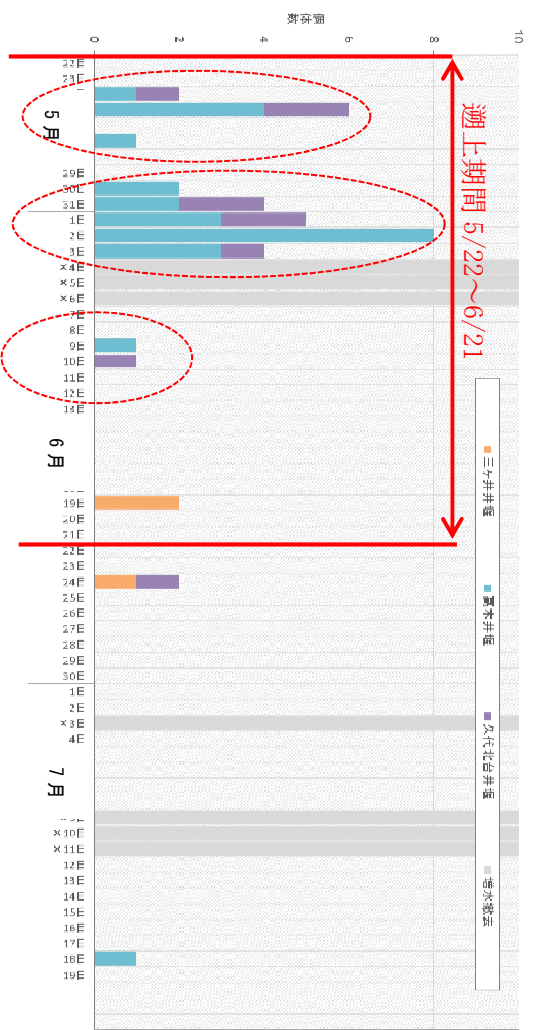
遡上期間 5/22～6/21

0
2
4
6
8
10
確認数

5月
22日
23日
29日
30日
31日
1日
2日
3日
×4日
×5日
×6日
7日
8日
9日
10日
11日
12日
6月
19日
20日
21日
22日
23日
24日
25日
26日
27日
28日
29日
30日
1日
2日
×3日
4日
7月
×10日
×11日
12日
13日
14日
15日
16日
17日
18日
19日

三ヶ井井堰
高木井堰
久代北谷井堰
増水欠測